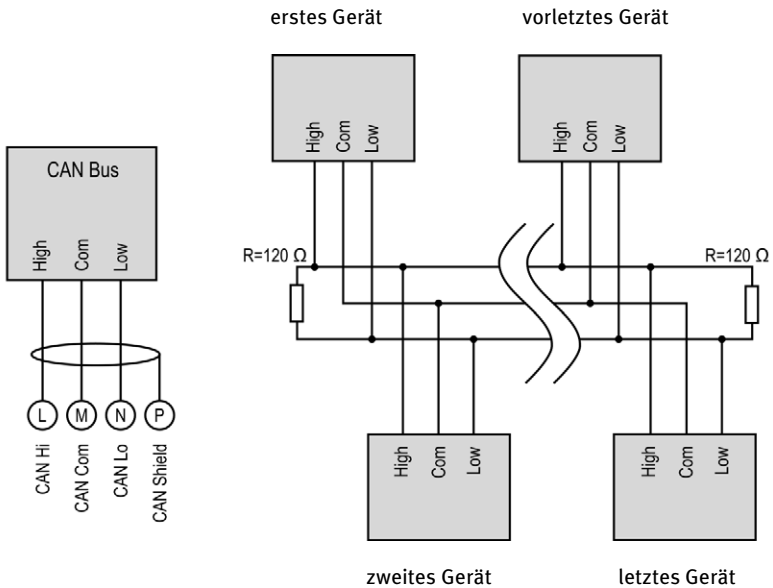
CAN Bus

High Com Low

L M N P

CAN Hi CAN Com CAN Lo CAN Shield

erstes Gerät

vorletztes Gerät

High Com Low

High Com Low

R=120 Ω

R=120 Ω

High Com Low

High Com Low

zweites Gerät

letztes Gerät